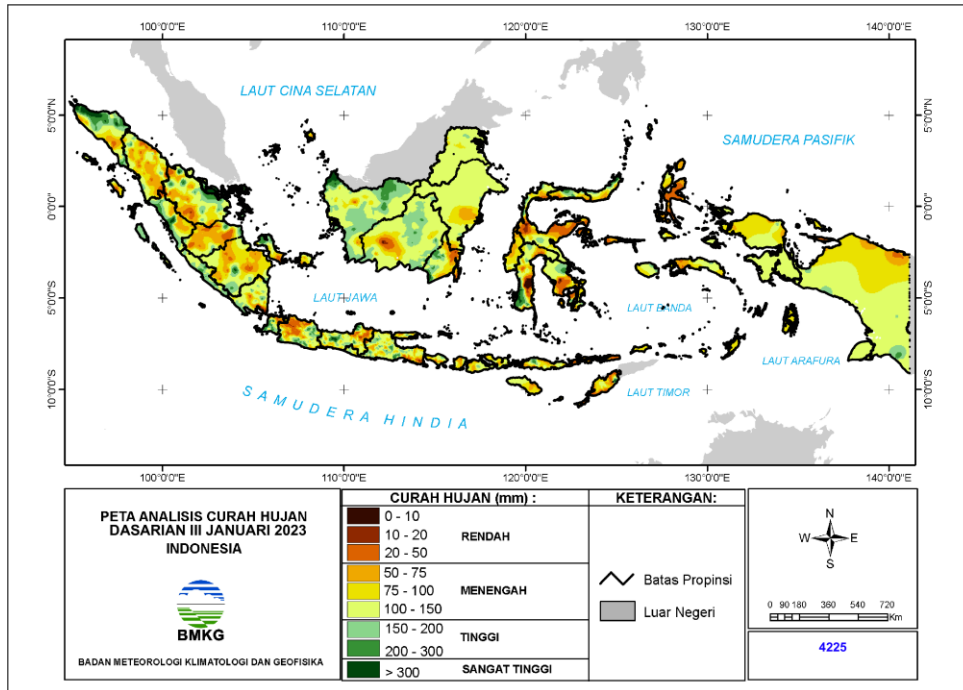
100°0'0"E 110°0'0"E 120°0'0"E 130°0'0"E 140°0'0"E

5°0'0"N
0°0'0"
5°0'0"S
10°0'0"S

5°0'0"N
0°0'0"
5°0'0"S
10°0'0"S

LAUT CINA SELATAN

SAMUDERA PASIFIK

LAUT JAWA

LAUT BANDA

LAUT ARAFURA

LAUT TIMOR

SAMUDERA HINDIA

100°0'0"E 110°0'0"E 120°0'0"E 130°0'0"E 140°0'0"E

PETA ANALISIS CURAH HUJAN
DASARIAN III JANUARI 2023
INDONESIA

BMKG

BADAN METEOROLOGI KLIMATOLOGI DAN GEOFISIKA

CURAH HUJAN (mm) :

| | |
|---|---|
| 0 - 10 | RENDAH |
| 10 - 20 | |
| 20 - 50 | |
| 50 - 75 | MENENGAH |
| 75 - 100 | |
| 100 - 150 | |
| 150 - 200 | TINGGI |
| 200 - 300 | |
| > 300 | SANGAT TINGGI |

KETERANGAN:

Batas Propinsi

Luar Negeri

N
W E
S

0 90 180 360 540 720
Km

4225